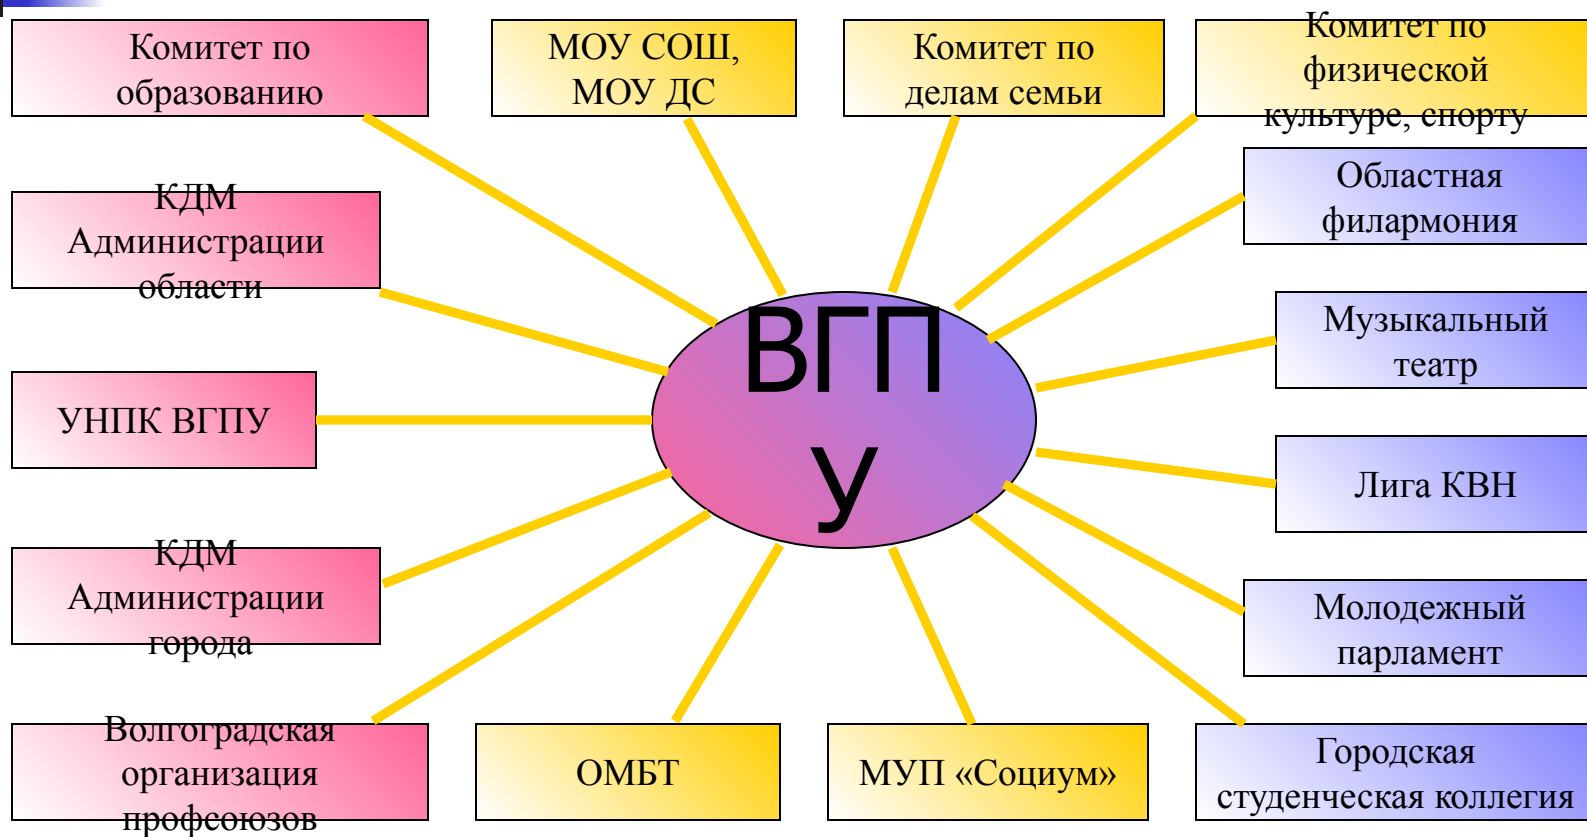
Комитет по образованию

МОУ СОШ, МОУ ДС

Комитет по делам семьи

Комитет по физической культуре, спорту

КДМ Администрации области

Областная филармония

Музыкальный театр

ВГПУ

УНПК ВГПУ

Лига КВН

КДМ Администрации города

Молодежный парламент

Волгоградская организация профсоюзов

ОМБТ

МУП «Социум»

Городская студенческая коллегия